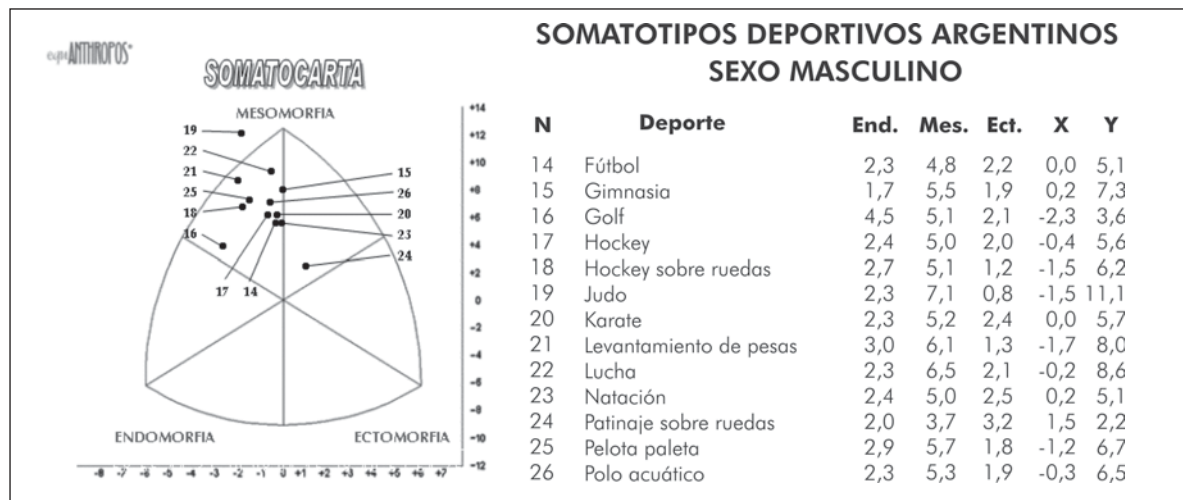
AntHROPOS

SOMATOCARTA

MESOMORFIA

19
22
21
25
18
16
15
26
20
23
24
17
14

ENDOMORFIA
ECTOMORFIA

+14
+12
+10
+8
+6
+4
+2
0
-2
-4
-6
-8
-10
-12

-8 -7 -6 -5 -4 -3 -2 -1 0 +1 +2 +3 +4 +5 +6 +7

SOMATOTIPOS DEPORTIVOS ARGENTINOS
SEXO MASCULINO

| N | Deporte | End. | Mes. | Ect. | X | Y |
|---|---|---|---|---|---|---|
| 14 | Fútbol | 2,3 | 4,8 | 2,2 | 0,0 | 5,1 |
| 15 | Gimnasia | 1,7 | 5,5 | 1,9 | 0,2 | 7,3 |
| 16 | Golf | 4,5 | 5,1 | 2,1 | -2,3 | 3,6 |
| 17 | Hockey | 2,4 | 5,0 | 2,0 | -0,4 | 5,6 |
| 18 | Hockey sobre ruedas | 2,7 | 5,1 | 1,2 | -1,5 | 6,2 |
| 19 | Judo | 2,3 | 7,1 | 0,8 | -1,5 | 11,1 |
| 20 | Karate | 2,3 | 5,2 | 2,4 | 0,0 | 5,7 |
| 21 | Levantamiento de pesas | 3,0 | 6,1 | 1,3 | -1,7 | 8,0 |
| 22 | Lucha | 2,3 | 6,5 | 2,1 | -0,2 | 8,6 |
| 23 | Natación | 2,4 | 5,0 | 2,5 | 0,2 | 5,1 |
| 24 | Patinaje sobre ruedas | 2,0 | 3,7 | 3,2 | 1,5 | 2,2 |
| 25 | Pelota paleta | 2,9 | 5,7 | 1,8 | -1,2 | 6,7 |
| 26 | Polo acuático | 2,3 | 5,3 | 1,9 | -0,3 | 6,5 |